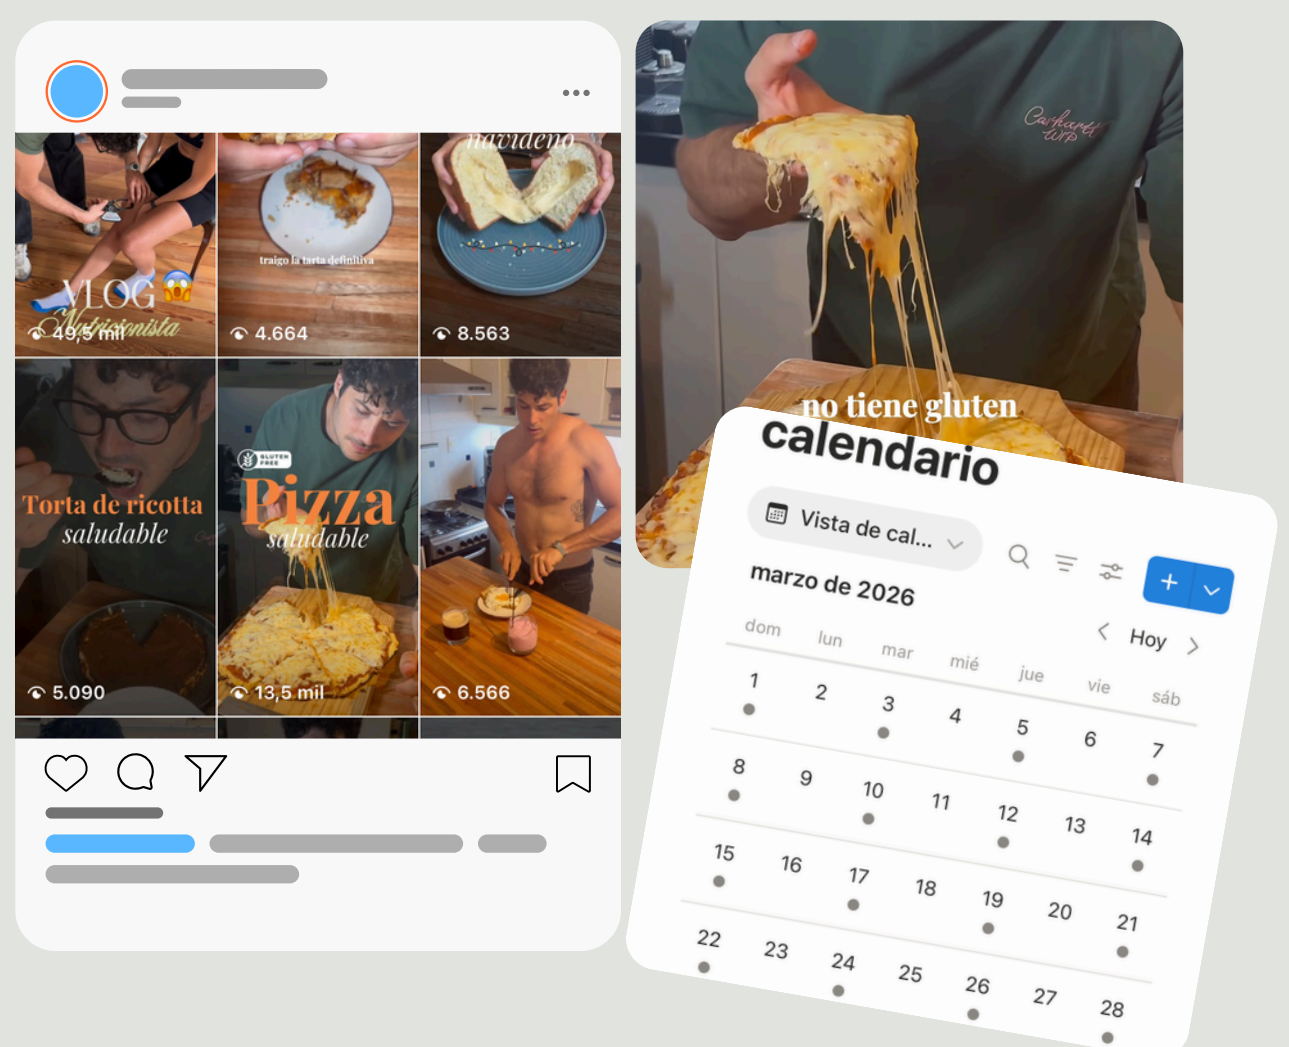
VLOG 😱
Nutricionista
49,5 mil

traigo la tarta definitiva
4.664

navideño
8.563

Torta de ricotta
saludable
5.090

GLUTEN FREE
Pizza
saludable
13,5 mil

6.566

Carhartt WIP

no tiene gluten

calendario

Vista de cal...

marzo de 2026

Hoy

| dom | lun | mar | mié | jue | vie | sáb |
|---|---|---|---|---|---|---|
| 1 | 2 | 3 | 4 | 5 | 6 | 7 |
| 8 | 9 | 10 | 11 | 12 | 13 | 14 |
| 15 | 16 | 17 | 18 | 19 | 20 | 21 |
| 22 | 23 | 24 | 25 | 26 | 27 | 28 |